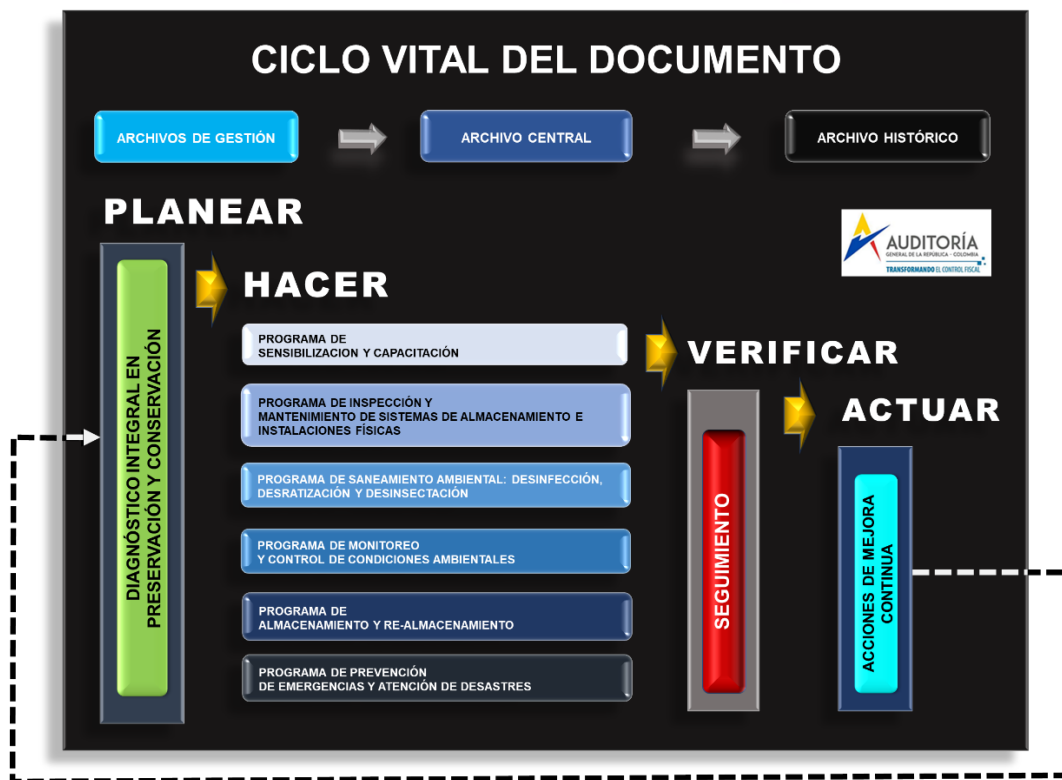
CICLO VITAL DEL DOCUMENTO

ARCHIVOS DE GESTIÓN

ARCHIVO CENTRAL

ARCHIVO HISTÓRICO

PLANEAR

AUDITORÍA
GENERAL DE LA REPÚBLICA · COLOMBIA
TRANSFORMANDO EL CONTROL FISCAL

DIAGNÓSTICO INTEGRAL EN PRESERVACIÓN Y CONSERVACIÓN

HACER

PROGRAMA DE SENSIBILIZACION Y CAPACITACIÓN

PROGRAMA DE INSPECCIÓN Y MANTENIMIENTO DE SISTEMAS DE ALMACENAMIENTO E INSTALACIONES FÍSICAS

PROGRAMA DE SANEAMIENTO AMBIENTAL: DESINFECCIÓN, DESRATIZACIÓN Y DESINSECTACIÓN

PROGRAMA DE MONITOREO Y CONTROL DE CONDICIONES AMBIENTALES

PROGRAMA DE ALMACENAMIENTO Y RE-ALMACENAMIENTO

PROGRAMA DE PREVENCIÓN DE EMERGENCIAS Y ATENCIÓN DE DESASTRES

VERIFICAR

SEGUIMIENTO

ACTUAR

ACCIONES DE MEJORA CONTINUA